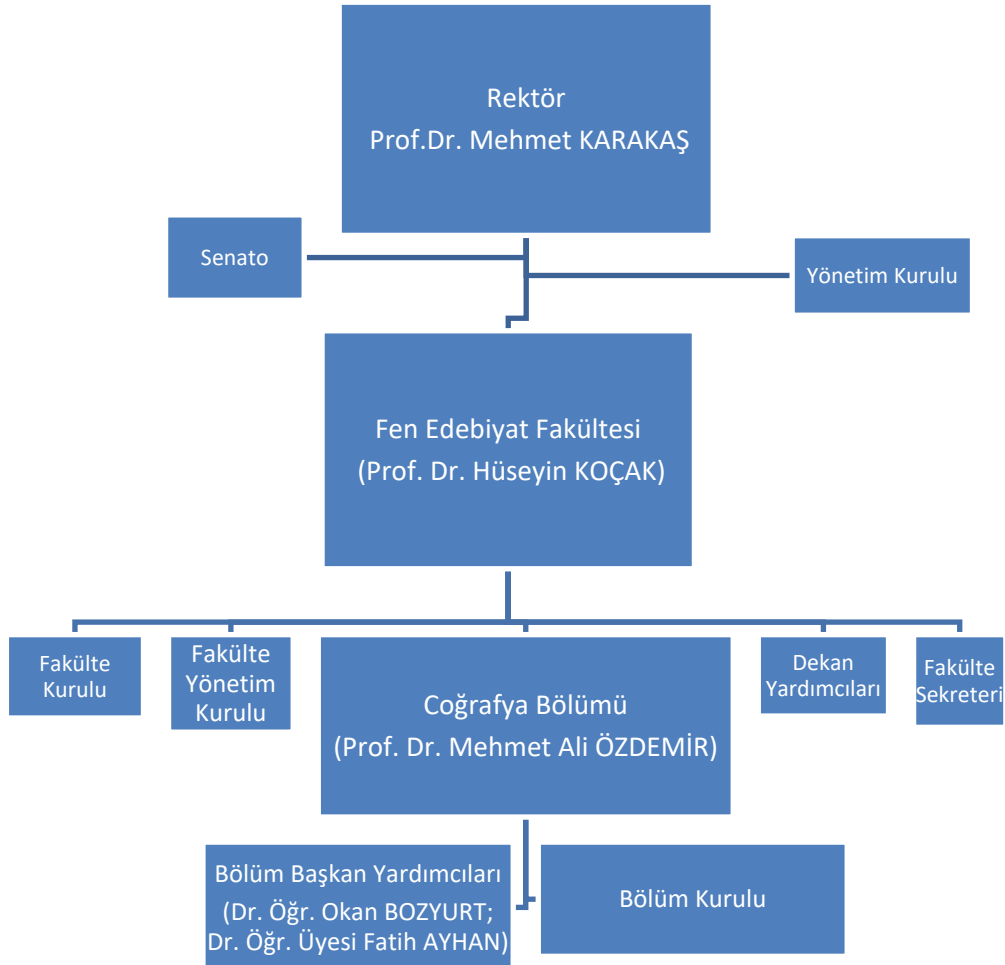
Rektör
Prof.Dr. Mehmet KARAKAŞ

Senato

Yönetim Kurulu

Fen Edebiyat Fakültesi
(Prof. Dr. Hüseyin KOÇAK)

Fakülte Kurulu

Fakülte Yönetim Kurulu

Coğrafya Bölümü
(Prof. Dr. Mehmet Ali ÖZDEMİR)

Dekan Yardımcıları

Fakülte Sekreteri

Bölüm Başkan Yardımcıları
(Dr. Öğr. Okan BOZYURT;
Dr. Öğr. Üyesi Fatih AYHAN)

Bölüm Kurulu